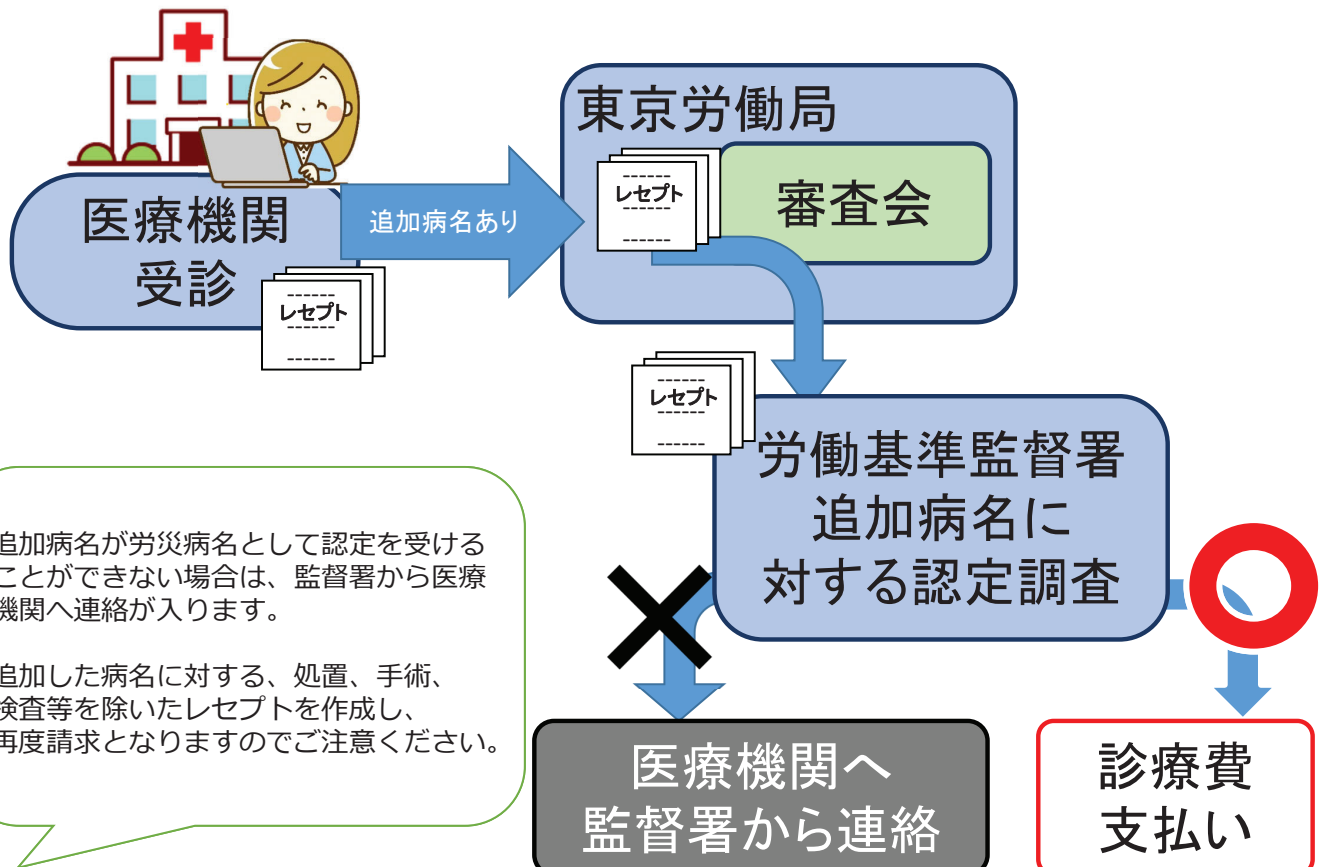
医療機関
受診

------
レセプト
------
------

追加病名あり

東京労働局

------
レセプト
------
------

審査会

------
レセプト
------
------

労働基準監督署
追加病名に
対する認定調査

追加病名が労災病名として認定を受けることができない場合は、監督署から医療機関へ連絡が入ります。

追加した病名に対する、処置、手術、検査等を除いたレセプトを作成し、再度請求となりますのでご注意ください。

医療機関へ
監督署から連絡

診療費
支払い